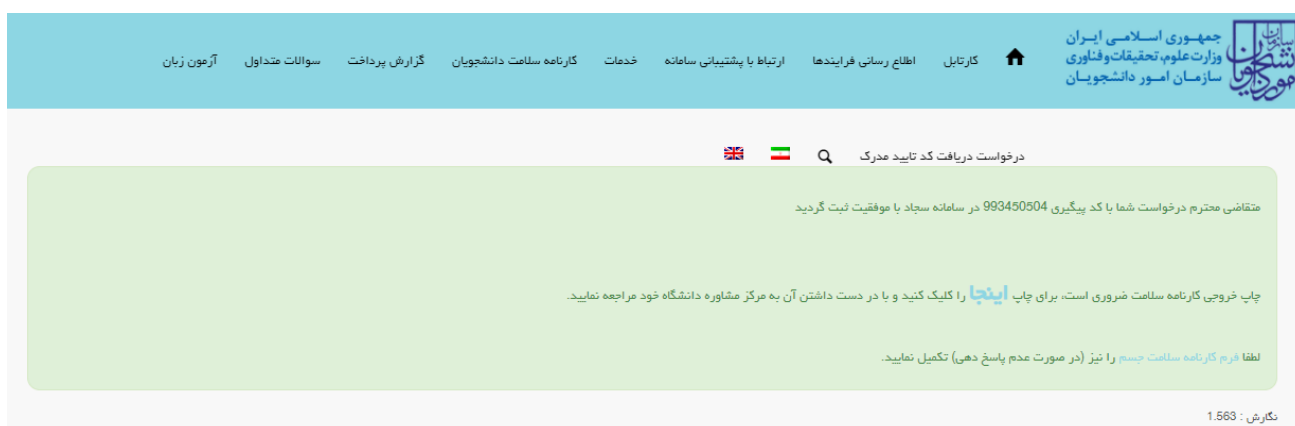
سازمان امور دانشجویان
جمهوری اسلامی ایران
وزارت علوم، تحقیقات و فناوری
سازمان امور دانشجویان

کارتابل اطلاع رسانی فرایندها ارتباط با پشتیبانی سامانه خدمات کارنامه سلامت دانشجویان گزارش پرداخت سوالات متداول آزمون زبان

درخواست دریافت کد تایید مدرک

متقاضی محترم درخواست شما با کد پیگیری 993450504 در سامانه سجاد با موفقیت ثبت گردید

چاپ خروجی کارنامه سلامت ضروری است، برای چاپ اینجا را کلیک کنید و با در دست داشتن آن به مرکز مشاوره دانشگاه خود مراجعه نمایید.

لطفا فرم کارنامه سلامت جسم را نیز (در صورت عدم پاسخ دهی) تکمیل نمایید.

نگارش : 1.563